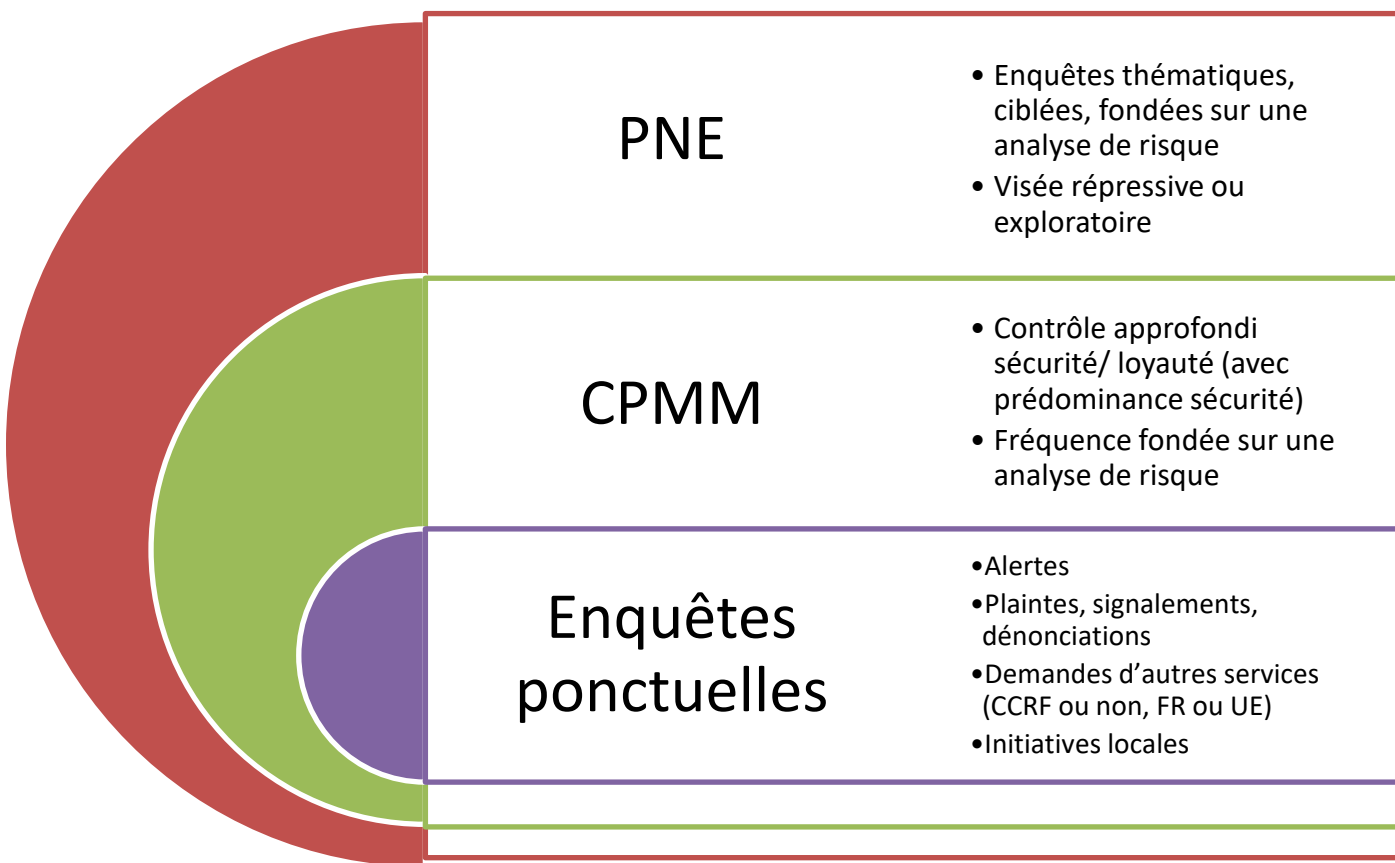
PNE

• Enquêtes thématiques, ciblées, fondées sur une analyse de risque
• Visée répressive ou exploratoire

CPMM

• Contrôle approfondi sécurité/ loyauté (avec prédominance sécurité)
• Fréquence fondée sur une analyse de risque

Enquêtes ponctuelles

•Alertes
•Plaintes, signalements, dénonciations
•Demandes d'autres services (CCRF ou non, FR ou UE)
•Initiatives locales